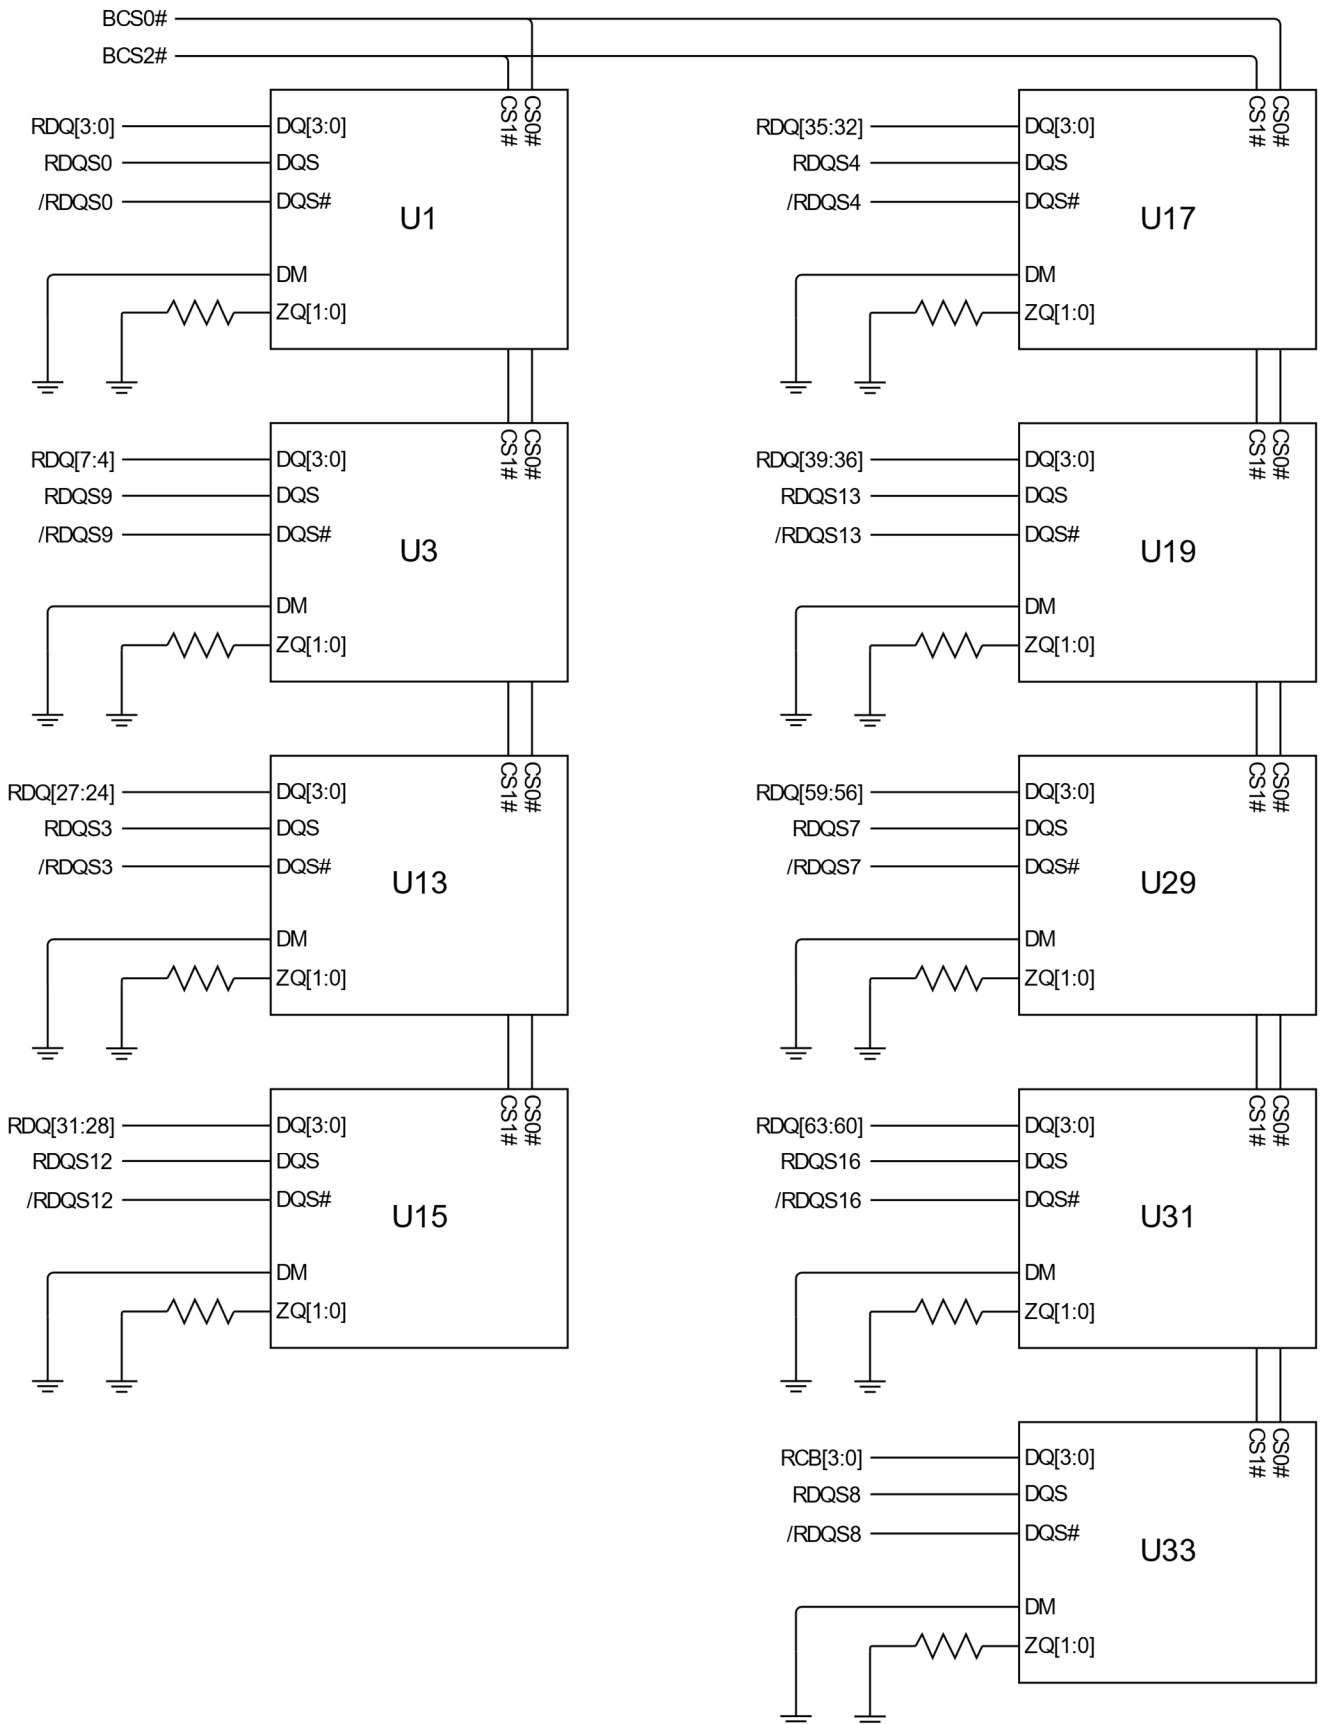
BCS0#
BCS2#

RDQ[3:0] DQ[3:0]
RDQS0 DQS
/RDQS0 DQS#
DM
ZQ[1:0]
CS1#
CS0#
U1

RDQ[7:4] DQ[3:0]
RDQS9 DQS
/RDQS9 DQS#
DM
ZQ[1:0]
CS1#
CS0#
U3

RDQ[27:24] DQ[3:0]
RDQS3 DQS
/RDQS3 DQS#
DM
ZQ[1:0]
CS1#
CS0#
U13

RDQ[31:28] DQ[3:0]
RDQS12 DQS
/RDQS12 DQS#
DM
ZQ[1:0]
CS1#
CS0#
U15

RDQ[35:32] DQ[3:0]
RDQS4 DQS
/RDQS4 DQS#
DM
ZQ[1:0]
CS1#
CS0#
U17

RDQ[39:36] DQ[3:0]
RDQS13 DQS
/RDQS13 DQS#
DM
ZQ[1:0]
CS1#
CS0#
U19

RDQ[59:56] DQ[3:0]
RDQS7 DQS
/RDQS7 DQS#
DM
ZQ[1:0]
CS1#
CS0#
U29

RDQ[63:60] DQ[3:0]
RDQS16 DQS
/RDQS16 DQS#
DM
ZQ[1:0]
CS1#
CS0#
U31

RCB[3:0] DQ[3:0]
RDQS8 DQS
/RDQS8 DQS#
DM
ZQ[1:0]
CS1#
CS0#
U33